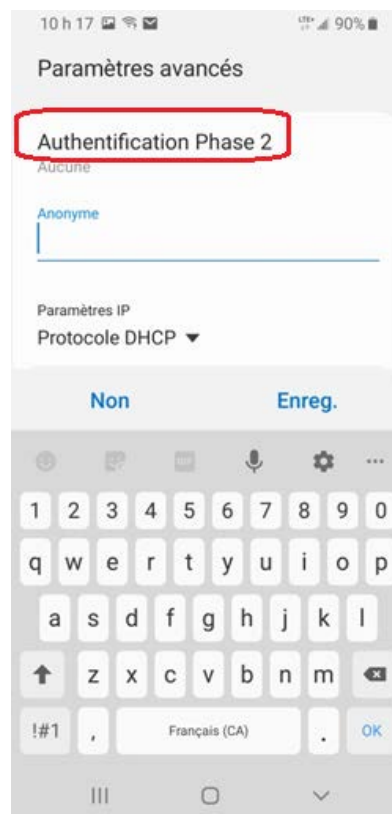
10 h 17 90%

Paramètres avancés

Authentification Phase 2
Aucune

Anonyme

Paramètres IP
Protocole DHCP ▼

Non Enreg.

1 2 3 4 5 6 7 8 9 0
q w e r t y u i o p
a s d f g h j k l
z x c v b n m
!#1 , Français (CA) . OK